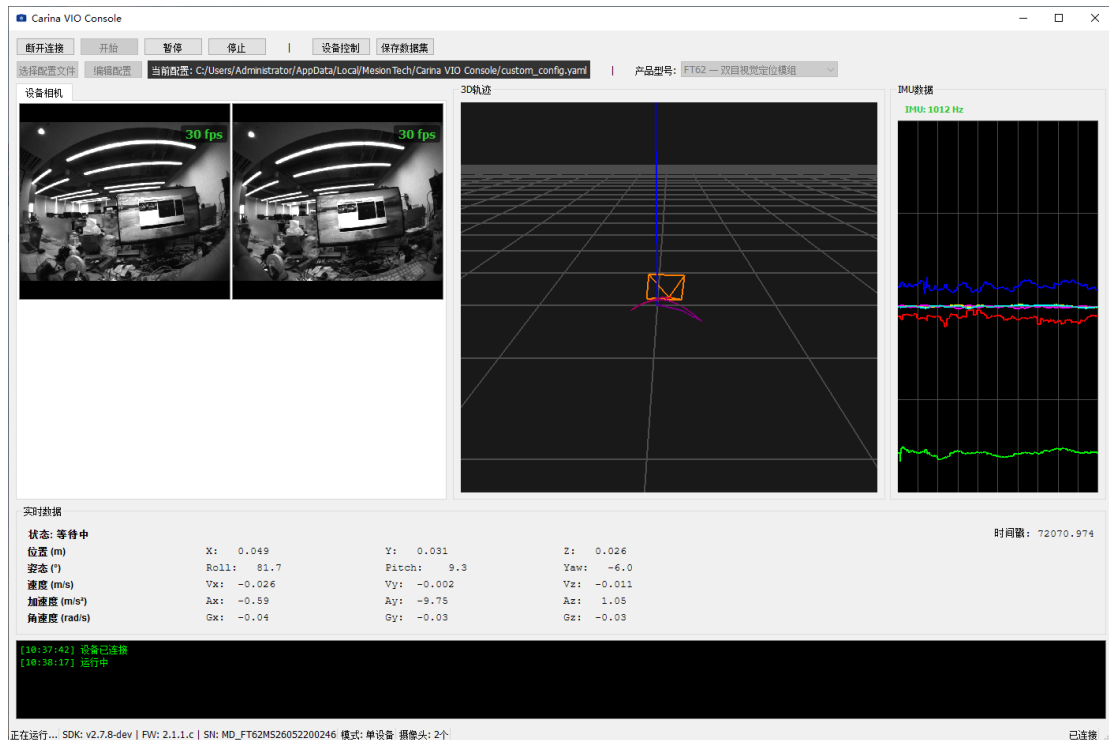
Carina VIO Console

断开连接 开始 暂停 停止 | 设备控制 保存数据集

选择配置文件 编辑配置 当前配置: C:/Users/Administrator/AppData/Local/MesionTech/Carina VIO Console/custom_config.yaml | 产品型号: FT62 — 双目视觉定位模组

设备相机

30 fps

30 fps

3D轨迹

IMU数据

IMU: 1012 Hz

实时数据

状态: 等待中

时间戳: 72070.974

| 位置 (m) | X: 0.049 | Y: 0.031 | Z: 0.026 |
|---|---|---|---|
| 姿态 (°) | Roll: 81.7 | Pitch: 9.3 | Yaw: -6.0 |
| 速度 (m/s) | Vx: -0.026 | Vy: -0.002 | Vz: -0.011 |
| 加速度 (m/s²) | Ax: -0.59 | Ay: -9.75 | Az: 1.05 |
| 角速度 (rad/s) | Gx: -0.04 | Gy: -0.03 | Gz: -0.03 |

[10:37:42] 设备已连接
[10:38:17] 运行中

正在运行... SDK: v2.7.8-dev | FW: 2.1.1.c | SN: MD_FT62MS26052200246 模式: 单设备 摄像头: 2个

已连接